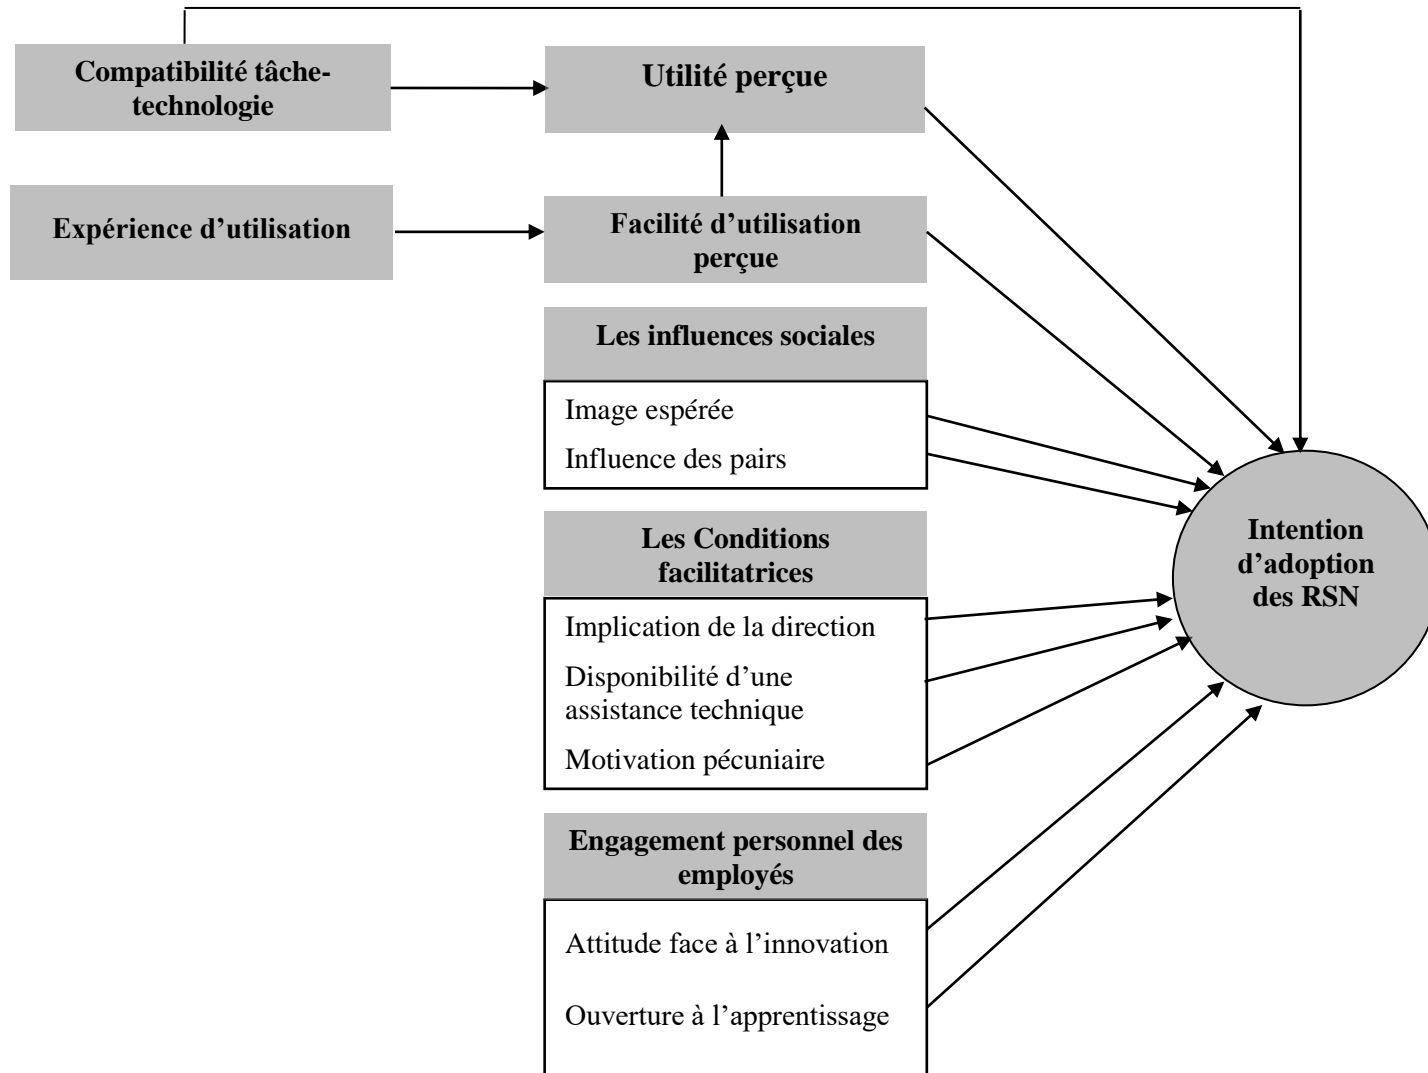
Compatibilité tâche-technologie

Utilité perçue

Expérience d’utilisation

Facilité d’utilisation perçue

Les influences sociales

Image espérée

Influence des pairs

Les Conditions facilitatrices

Implication de la direction

Disponibilité d’une assistance technique

Motivation pécuniaire

Engagement personnel des employés

Attitude face à l’innovation

Ouverture à l’apprentissage

Intention d’adoption des RSN